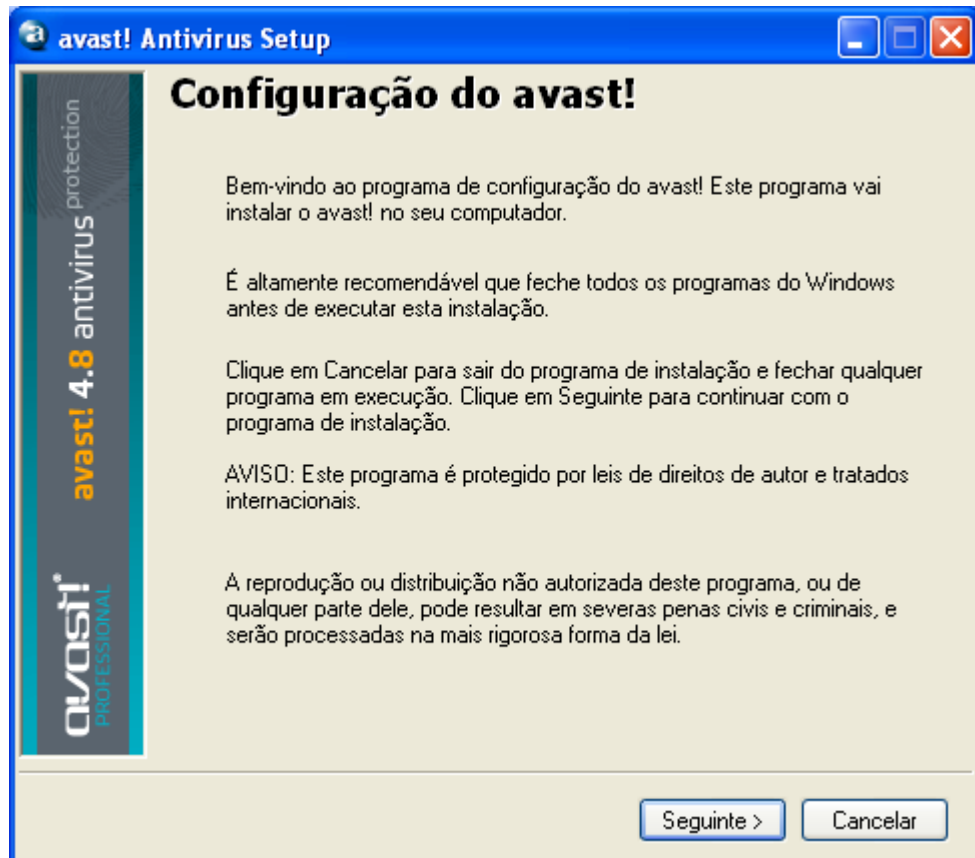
avast! Antivirus Setup

avast! 4.8 antivirus protection

avast! PROFESSIONAL

Configuração do avast!

Bem-vindo ao programa de configuração do avast! Este programa vai instalar o avast! no seu computador.

É altamente recomendável que feche todos os programas do Windows antes de executar esta instalação.

Clique em Cancelar para sair do programa de instalação e fechar qualquer programa em execução. Clique em Seguinte para continuar com o programa de instalação.

AVISO: Este programa é protegido por leis de direitos de autor e tratados internacionais.

A reprodução ou distribuição não autorizada deste programa, ou de qualquer parte dele, pode resultar em severas penas civis e criminais, e serão processadas na mais rigorosa forma da lei.

Seguinte >

Cancelar